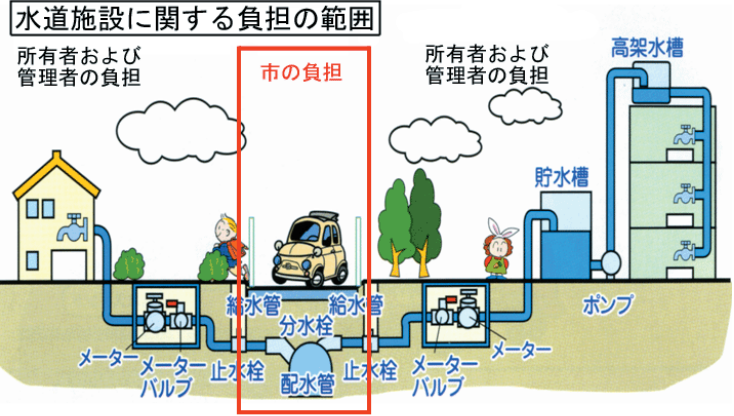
水道施設に関する負担の範囲

所有者および
管理者の負担

市の負担

所有者および
管理者の負担

高架水槽

貯水槽

給水管
給水管
分水栓

メーター
メーター
バルブ
止水栓
配水管
止水栓
メーター
バルブ
メーター

ポンプ